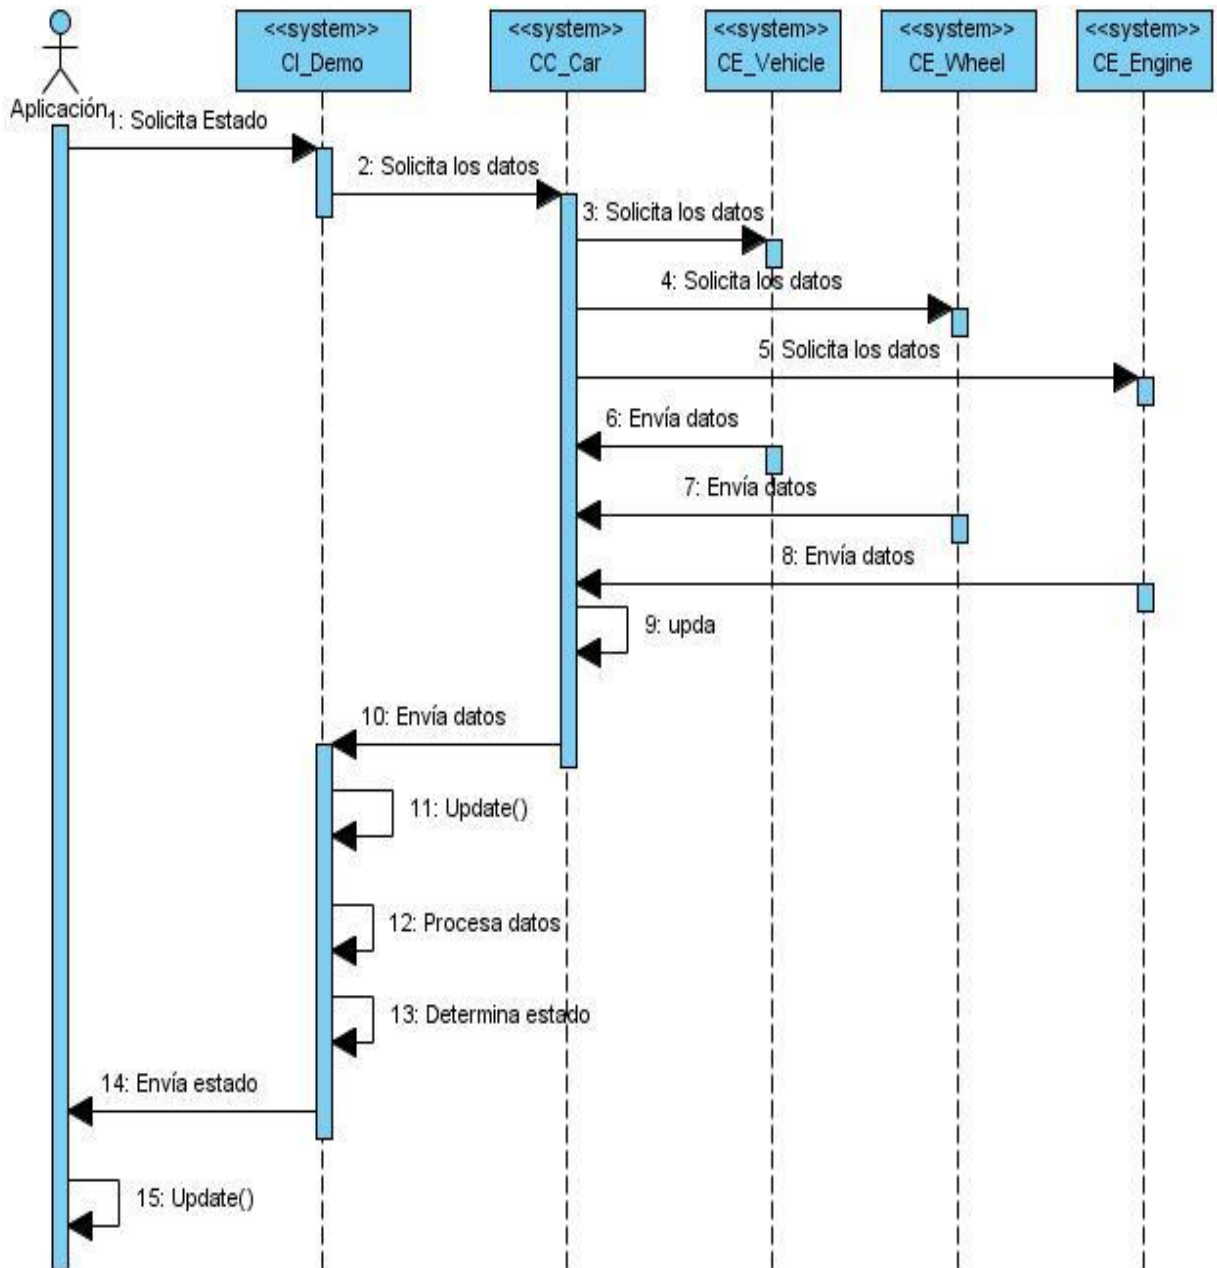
Aplicación

<<system>>
CI_Demo

<<system>>
CC_Car

<<system>>
CE_Vehicle

<<system>>
CE_Wheel

<<system>>
CE_Engine

1: Solicita Estado

2: Solicita los datos

3: Solicita los datos

4: Solicita los datos

5 Solicita los datos

6: Envía datos

7: Envía datos

8: Envía datos

9: upda

10: Envía datos

11: Update()

12: Procesa datos

13: Determina estado

14: Envía estado

15: Update()